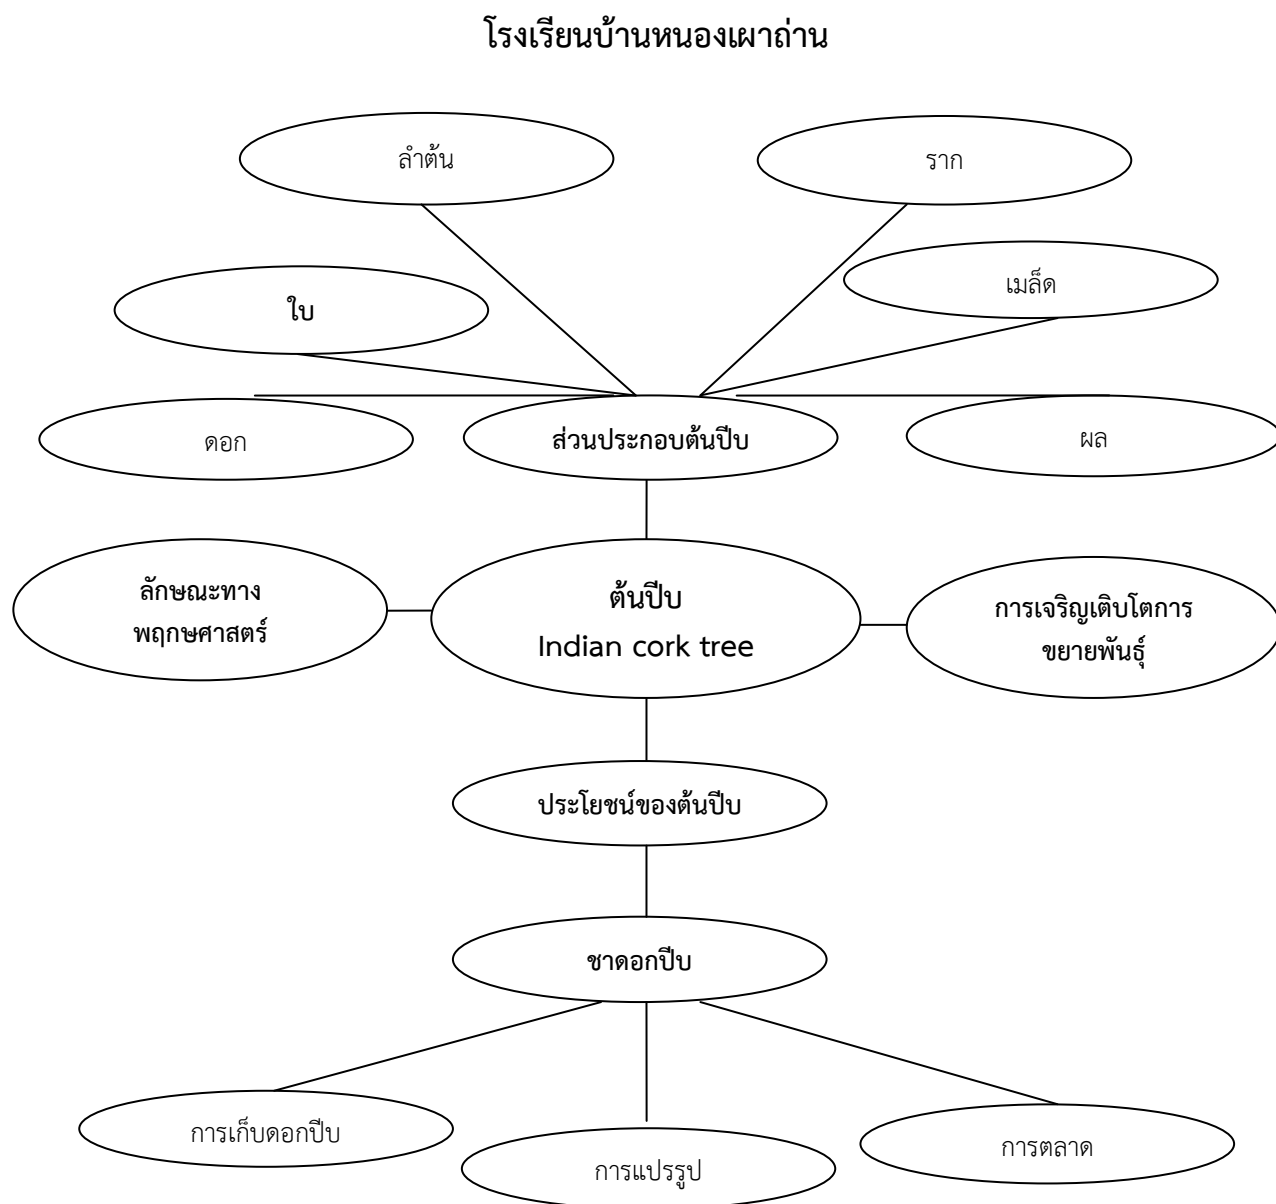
โรงเรียนบ้านหนองเผาถ่าน

ลำต้น

ราก

ใบ

เมล็ด

ดอก

ส่วนประกอบต้นปีบ

ผล

ลักษณะทาง พฤกษศาสตร์

ต้นปีบ
Indian cork tree

การเจริญเติบโตการ ขยายพันธุ์

ประโยชน์ของต้นปีบ

ชาดอกปีบ

การเก็บดอกปีบ

การแปรรูป

การตลาด